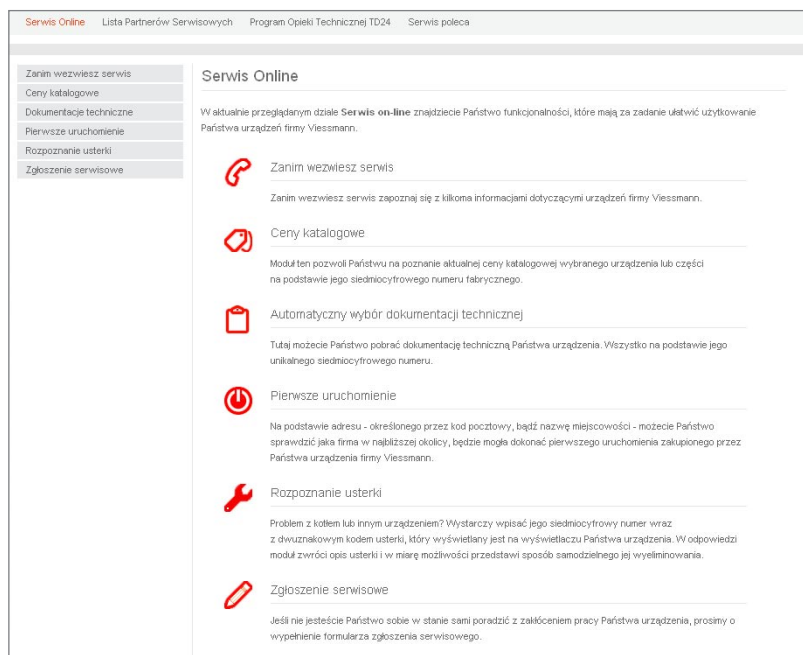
Serwis Online Lista Partnerów Serwisowych Program Opieki Technicznej TD24 Serwis poleca

Zanim wezwiesz serwis
Ceny katalogowe
Dokumentacje techniczne
Pierwsze uruchomienie
Rozpoznanie usterki
Zgłoszenie serwisowe

Serwis Online

W aktualnie przeglądanym dziale **Serwis on-line** znajdziecie Państwo funkcjonalności, które mają za zadanie ułatwić użytkowanie Państwa urządzeń firmy Viessmann.

Zanim wezwiesz serwis

Zanim wezwiesz serwis zapoznaj się z kilkoma informacjami dotyczącymi urządzeń firmy Viessmann.

Ceny katalogowe

Moduł ten pozwoli Państwu na poznanie aktualnej ceny katalogowej wybranego urządzenia lub części na podstawie jego siedmiocyfrowego numeru fabrycznego.

Automatyczny wybór dokumentacji technicznej

Tutaj możecie Państwo pobrać dokumentację techniczną Państwa urządzenia. Wszystko na podstawie jego unikalnego siedmiocyfrowego numeru.

Pierwsze uruchomienie

Na podstawie adresu - określonego przez kod pocztowy, bądź nazwę miejscowości - możecie Państwo sprawdzić jaka firma w najbliższej okolicy, będzie mogła dokonać pierwszego uruchomienia zakupionego przez Państwa urządzenia firmy Viessmann.

Rozpoznanie usterki

Problem z kotłem lub innym urządzeniem? Wystarczy wpisać jego siedmiocyfrowy numer wraz z dwuznakowym kodem usterki, który wyświetlany jest na wyświetlaczu Państwa urządzenia. W odpowiedzi moduł zwróci opis usterki i w miarę możliwości przedstawi sposób samodzielnego jej wyeliminowania.

Zgłoszenie serwisowe

Jeśli nie jesteście Państwo sobie w stanie sami poradzić z zakłóceniem pracy Państwa urządzenia, prosimy o wypełnienie formularza zgłoszenia serwisowego.